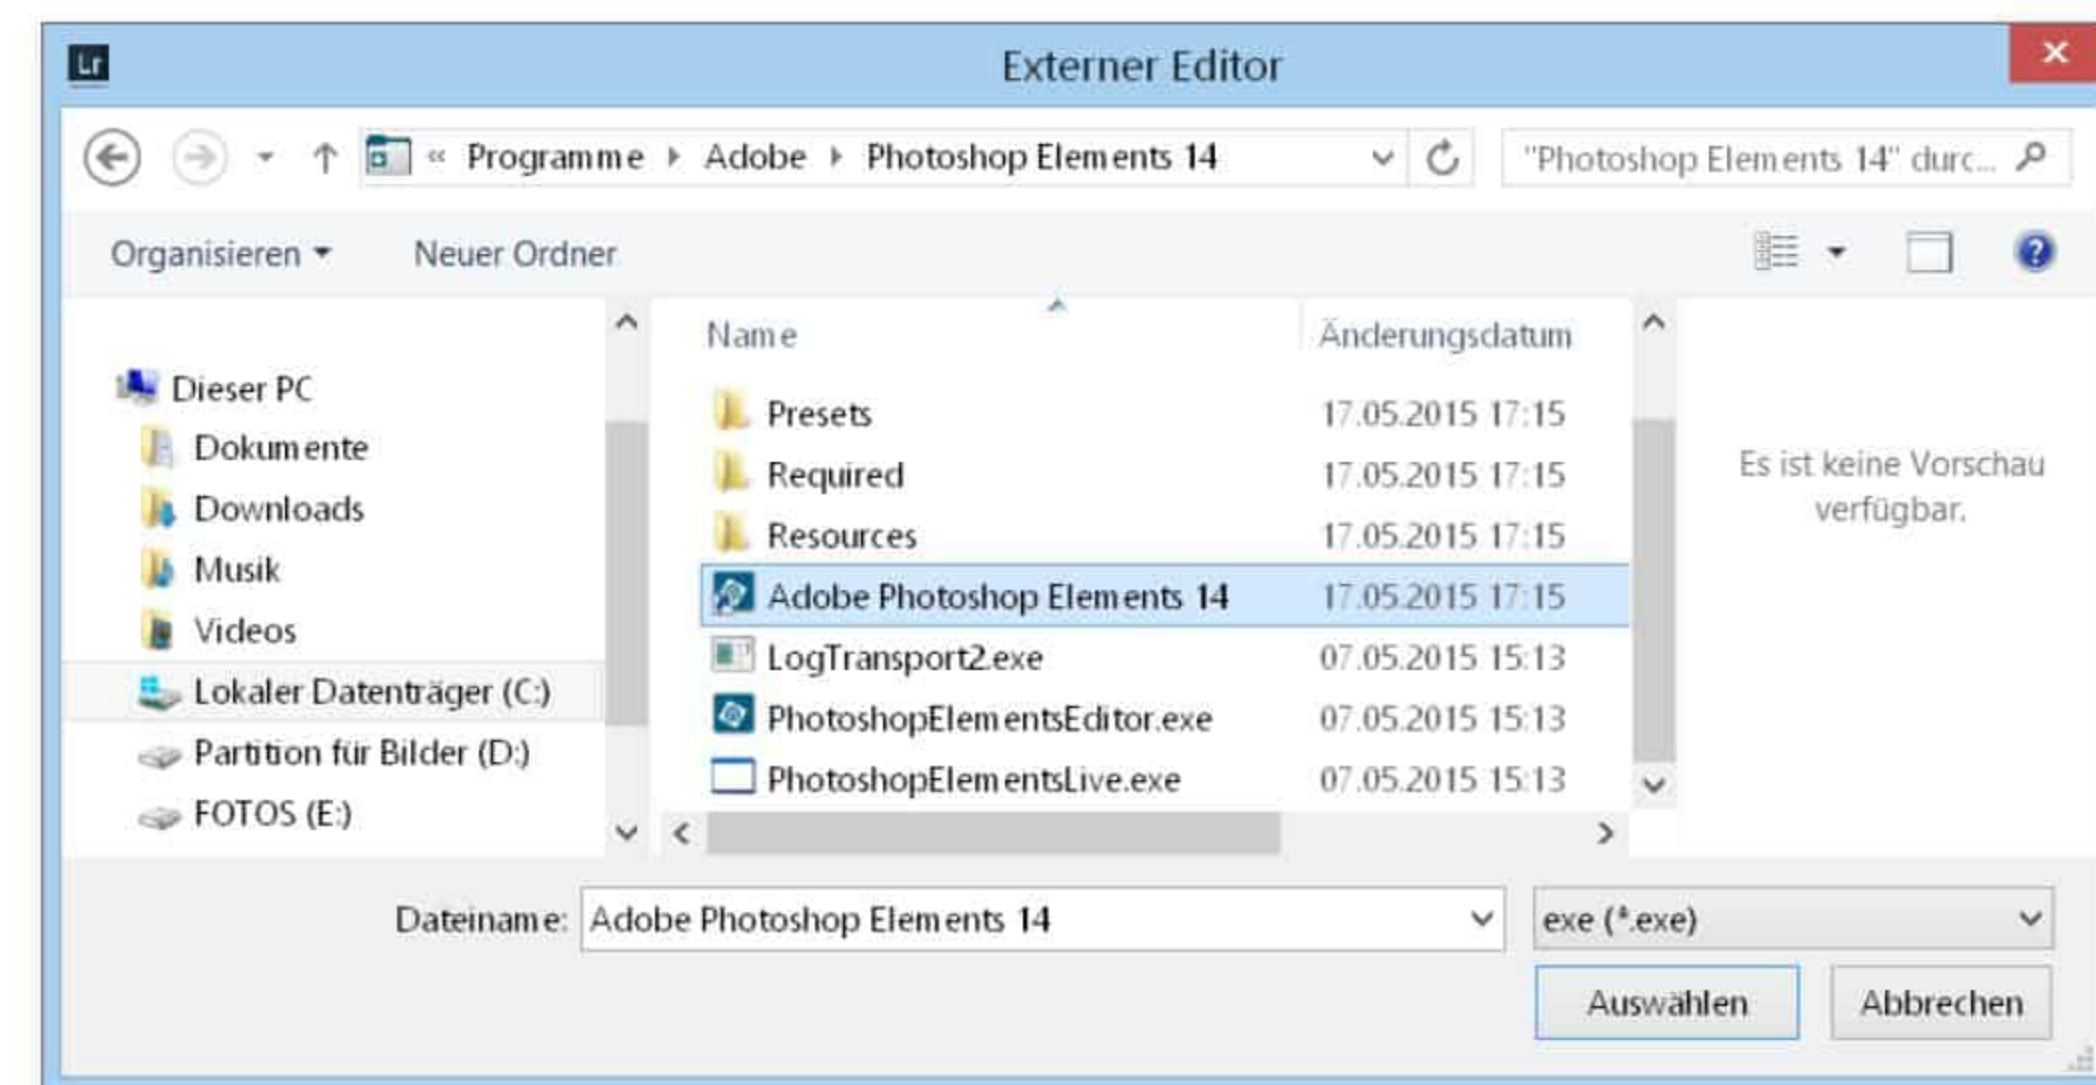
Lr

Externer Editor

« Programme ▸ Adobe ▸ Photoshop Elements 14

"Photoshop Elements 14" durc...

Organisieren ▾ Neuer Ordner

Dieser PC
Dokumente
Downloads
Musik
Videos
Lokaler Datenträger (C:)
Partition für Bilder (D:)
FOTOS (E:)

| Name | Änderungsdatum |
|---|---|
| Presets | 17.05.2015 17:15 |
| Required | 17.05.2015 17:15 |
| Resources | 17.05.2015 17:15 |
| Adobe Photoshop Elements 14 | 17.05.2015 17:15 |
| LogTransport2.exe | 07.05.2015 15:13 |
| PhotoshopElementsEditor.exe | 07.05.2015 15:13 |
| PhotoshopElementsLive.exe | 07.05.2015 15:13 |

Es ist keine Vorschau verfügbar.

Dateiname: Adobe Photoshop Elements 14

exe (*.exe)

Auswählen

Abbrechen